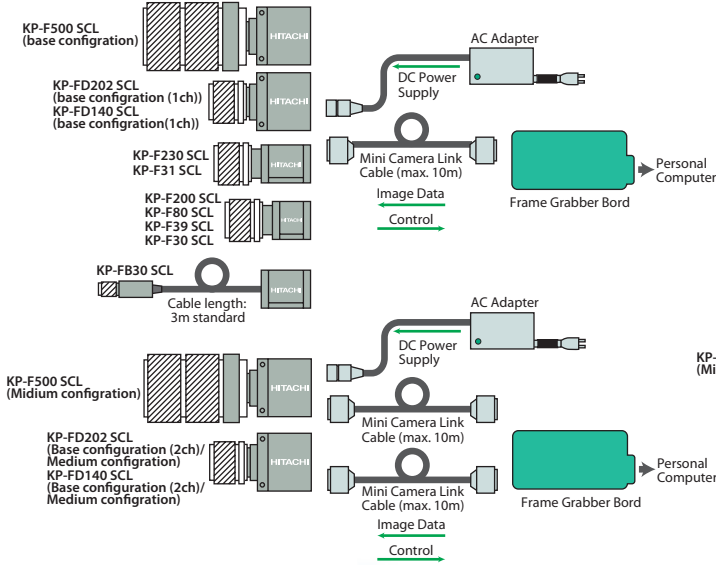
KP-F500 SCL
(base configration)

HITACHI

KP-FD202 SCL
(base configration (1ch))
KP-FD140 SCL
(base configration(1ch))

HITACHI

KP-F230 SCL
KP-F31 SCL

HITACHI

KP-F200 SCL
KP-F80 SCL
KP-F39 SCL
KP-F30 SCL

HITACHI

KP-FB30 SCL

Cable length:
3m standard

AC Adapter

DC Power
Supply

Mini Camera Link
Cable (max. 10m)

Image Data

Control

Frame Grabber Bord

Personal
Computer

AC Adapter

DC Power
Supply

KP-F500 SCL
(Midium configration)

HITACHI

Mini Camera Link
Cable (max. 10m)

KP-FD202 SCL
(Base configuration (2ch)/
Medium configration)
KP-FD140 SCL
(Base configuration (2ch)/
Medium configration)

HITACHI

Mini Camera Link
Cable (max. 10m)

Frame Grabber Bord

Personal
Computer

Image Data

Control

KP-
(Mi